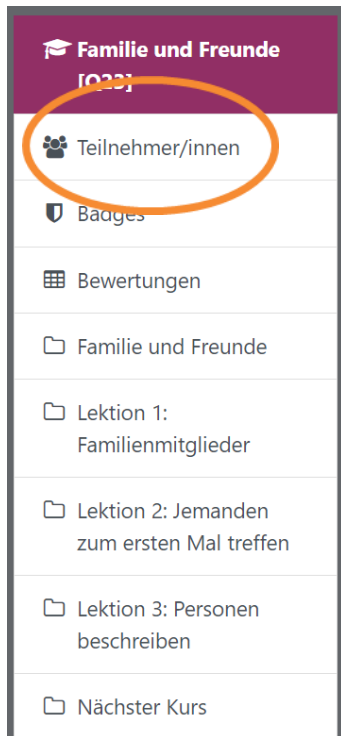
Familie und Freunde [O23]

Teilnehmer/innen

Badges

Bewertungen

Familie und Freunde

Lektion 1: Familienmitglieder

Lektion 2: Jemanden zum ersten Mal treffen

Lektion 3: Personen beschreiben

Nächster Kurs